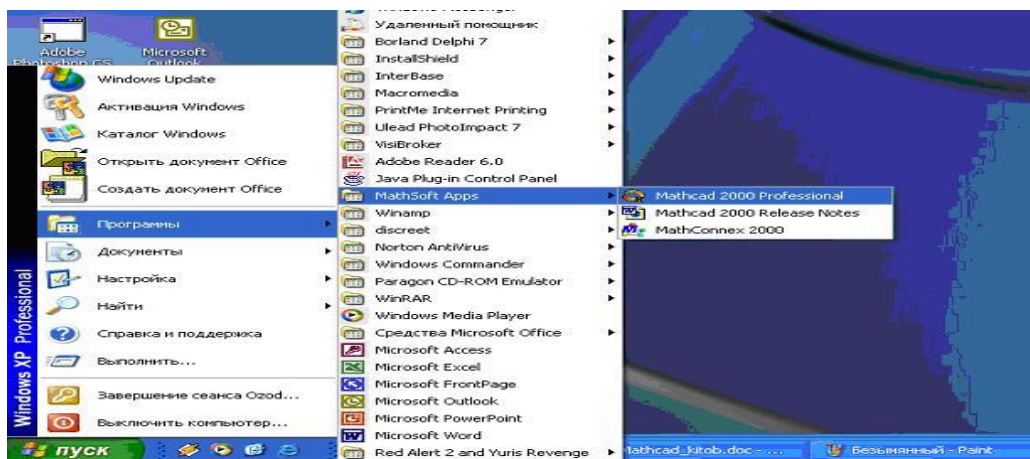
Adobe Photoshop CS
Microsoft Outlook

Windows Update
Активация Windows
Каталог Windows
Открыть документ Office
Создать документ Office
Программы
Документы
Настройка
Найти
Справка и поддержка
Выполнить...
Завершение сеанса Ozod...
Выключить компьютер...

Windows XP Professional

Удаленный помощник
Borland Delphi 7
InstallShield
InterBase
Macromedia
PrintMe Internet Printing
Ulead PhotoImpact 7
VisiBroker
Adobe Reader 6.0
Java Plug-in Control Panel
MathSoft Apps
Winamp
discreet
Norton AntiVirus
Windows Commander
Paragon CD-ROM Emulator
WinRAR
Windows Media Player
Средства Microsoft Office
Microsoft Access
Microsoft Excel
Microsoft FrontPage
Microsoft Outlook
Microsoft PowerPoint
Microsoft Word
Red Alert 2 and Yuris Revenge

Mathcad 2000 Professional
Mathcad 2000 Release Notes
MathConnex 2000

пуск
Mathcad_kitob.doc - ...
Безымянный - Paint